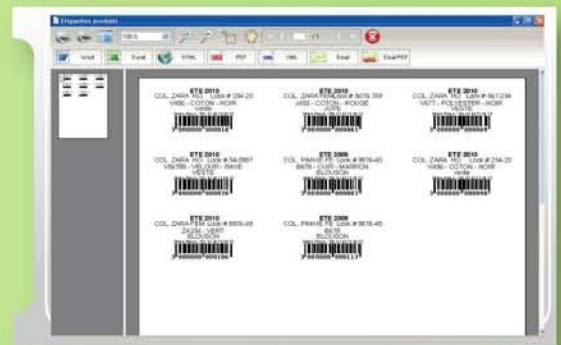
Etiquettes produits

100 %

1 / 1

Word | Excel | HTML | PDF | XML | Email | EmailPDF

ETE 2010
COL. ZARA_RO Look # 234-23
V456 - COTON - NOIR
veste
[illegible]
3000000000016

ETE 2010
COL. ZARA FEM Look # 5678-789
J455 - COTON - ROUGE
JUPE
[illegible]
3000000000047

ETE 2010
COL. ZARA_RO Look # 567-234
V677 - POLYESTER - NOIR
VESTE
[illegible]
3000000000092

ETE 2010
COL. ZARA_RO Look # 34-2567
V56789 - VELOUR - RAYE
VESTE
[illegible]
3000000000078

ETE 2009
COL. PIMKIE_FE Look # 5678-45
B978 - CUIR - MARRON
BLOUSON
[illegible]
3000000000085

ETE 2010
COL. ZARA_RO Look # 234-23
V456 - COTON - NOIR
veste
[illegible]
3000000000023

ETE 2010
COL. ZARA FEM Look # 5678-45
ZA234 - VERT
BLOUSON
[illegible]
3000000000108

ETE 2009
COL. PIMKIE_FE Look # 5678-45
B978
BLOUSON
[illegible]
3000000000115